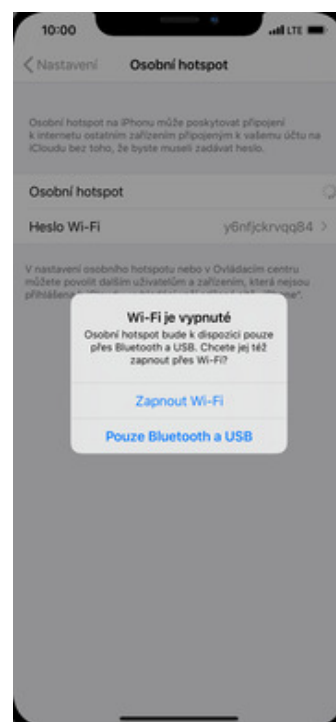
10:00

LTE

Nastavení

Osobní hotspot

Osobní hotspot na iPhonu může poskytovat připojení k internetu ostatním zařízením připojeným k vašemu účtu na iCloudu bez toho, že byste museli zadávat heslo.

Osobní hotspot

Heslo Wi-Fi y6nfjckrvqq84

V nastavení osobního hotspotu nebo v Ovládacím centru můžete povolit dalším uživatelům a zařízením, která nejsou přihlášena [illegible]

Wi-Fi je vypnuté

Osobní hotspot bude k dispozici pouze přes Bluetooth a USB. Chcete jej též zapnout přes Wi-Fi?

Zapnout Wi-Fi

Pouze Bluetooth a USB